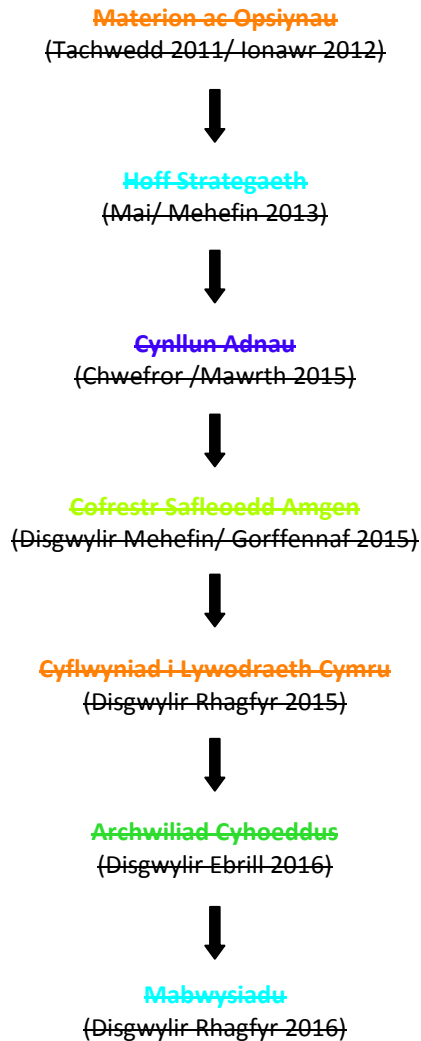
Materion ac Opsiynau
(Tachwedd 2011/ Ionawr 2012)

Hoff Strategaeth
(Mai/ Mehefin 2013)

Cynllun Adnau
(Chwefror /Mawrth 2015)

Cofrestr Safleoedd Amgen
(Disgwylir Mehefin/ Gorffennaf 2015)

Cyflwyniad i Lywodraeth Cymru
(Disgwylir Rhagfyr 2015)

Archwiliad Cyhoeddus
(Disgwylir Ebrill 2016)

Mabwysiadu
(Disgwylir Rhagfyr 2016)